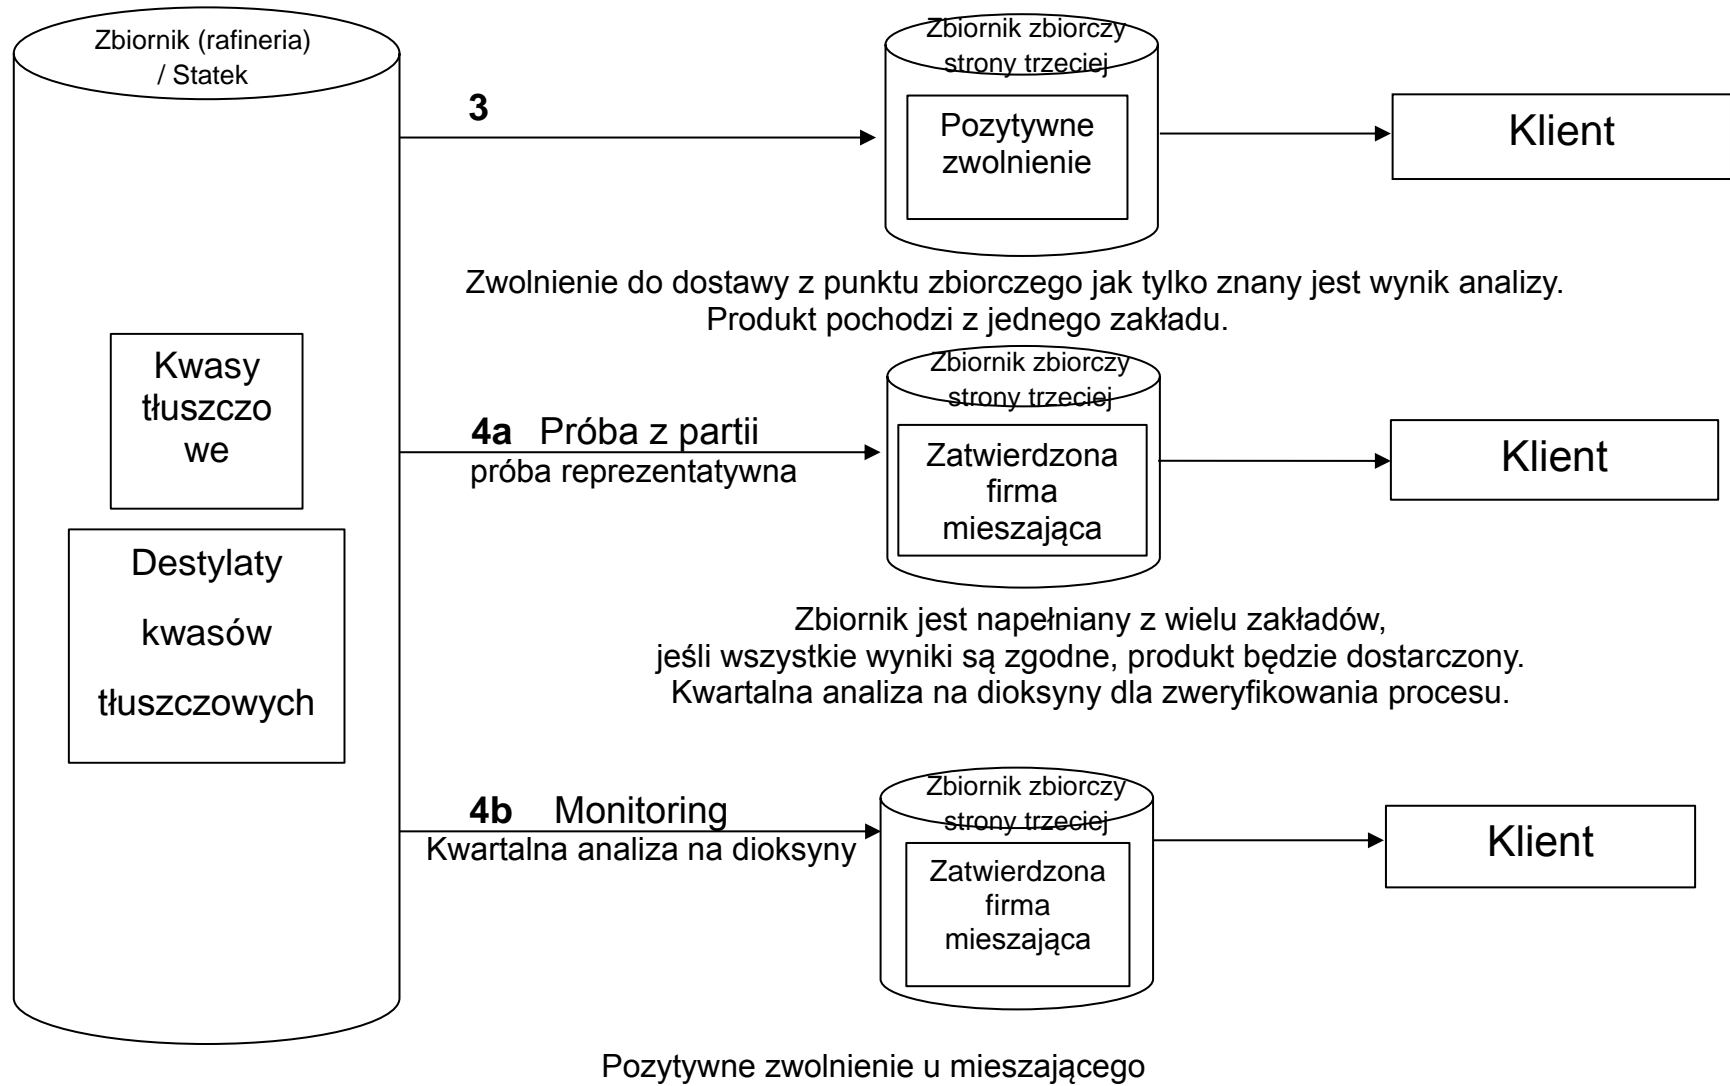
Zbiornik (rafineria) / Statek

Kwasy tłuszczo we

Destylaty kwasów tłuszczowych

3

Zbiornik zbiorczy strony trzeciej

Pozytywne zwolnienie

Klient

Zwolnienie do dostawy z punktu zbiorczego jak tylko znany jest wynik analizy. Produkt pochodzi z jednego zakładu.

4a Próba z partii
próba reprezentatywna

Zbiornik zbiorczy strony trzeciej

Zatwierdzona firma mieszająca

Klient

Zbiornik jest napełniany z wielu zakładów, jeśli wszystkie wyniki są zgodne, produkt będzie dostarczony. Kwartalna analiza na dioksyny dla zweryfikowania procesu.

4b Monitoring
Kwartalna analiza na dioksyny

Zbiornik zbiorczy strony trzeciej

Zatwierdzona firma mieszająca

Klient

Pozytywne zwolnienie u mieszającego